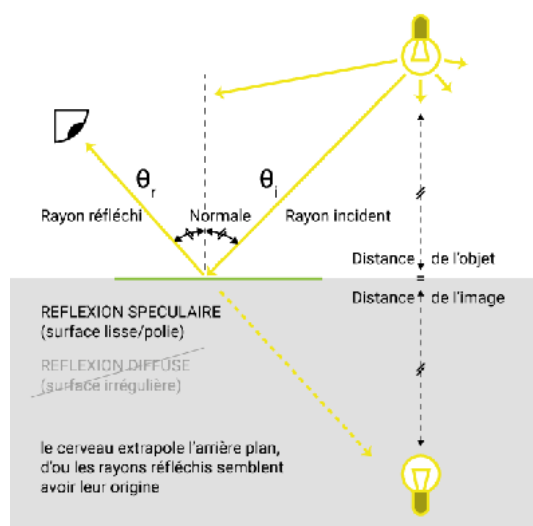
$\theta_r$

$\theta_i$

Rayon réfléchi

Normale

Rayon incident

Distance de l'objet

=

Distance de l'image

REFLEXION SPECULAIRE
(surface lisse/polie)

REFLEXION DIFFUSE
(surface irrégulière)

le cerveau extrapole l'arrière plan, d'ou les rayons réfléchis semblent avoir leur origine